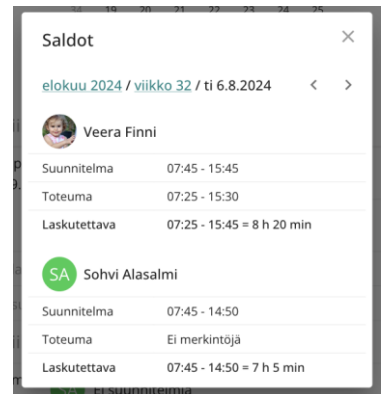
Saldot

×

elokuu 2024 / viikko 32 / ti 6.8.2024

<

>

Veera Finni

| | |
|---|---|
| Suunnitelma | 07:45 - 15:45 |
| Toteuma | 07:25 - 15:30 |
| Laskutettava | 07:25 - 15:45 = 8 h 20 min |

SA Sohvi Alasalmi

| | |
|---|---|
| Suunnitelma | 07:45 - 14:50 |
| Toteuma | Ei merkintöjä |
| Laskutettava | 07:45 - 14:50 = 7 h 5 min |